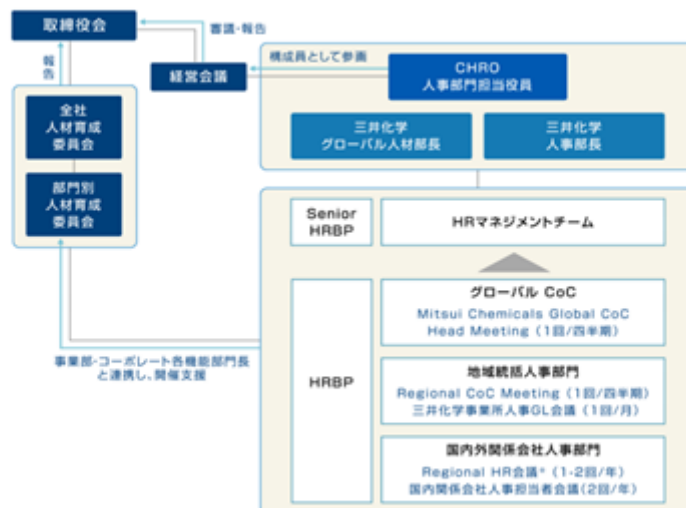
取締役会

審議・報告

報告

経営会議

構成員として参画

CHRO
人事部門担当役員

三井化学
グローバル人材部長

三井化学
人事部長

全社
人材育成
委員会

部門別
人材育成
委員会

Senior
HRBP

HRマネジメントチーム

グローバル CoC
Mitsui Chemicals Global CoC
Head Meeting（1回/四半期）

事業部・コーポレート各機能部門長
と連携し、開催支援

HRBP

地域統括人事部門
Regional CoC Meeting（1回/四半期）
三井化学事業所人事GL会議（1回/月）

国内外関係会社人事部門
Regional HR会議*（1-2回/年）
国内関係会社人事担当者会議（2回/年）